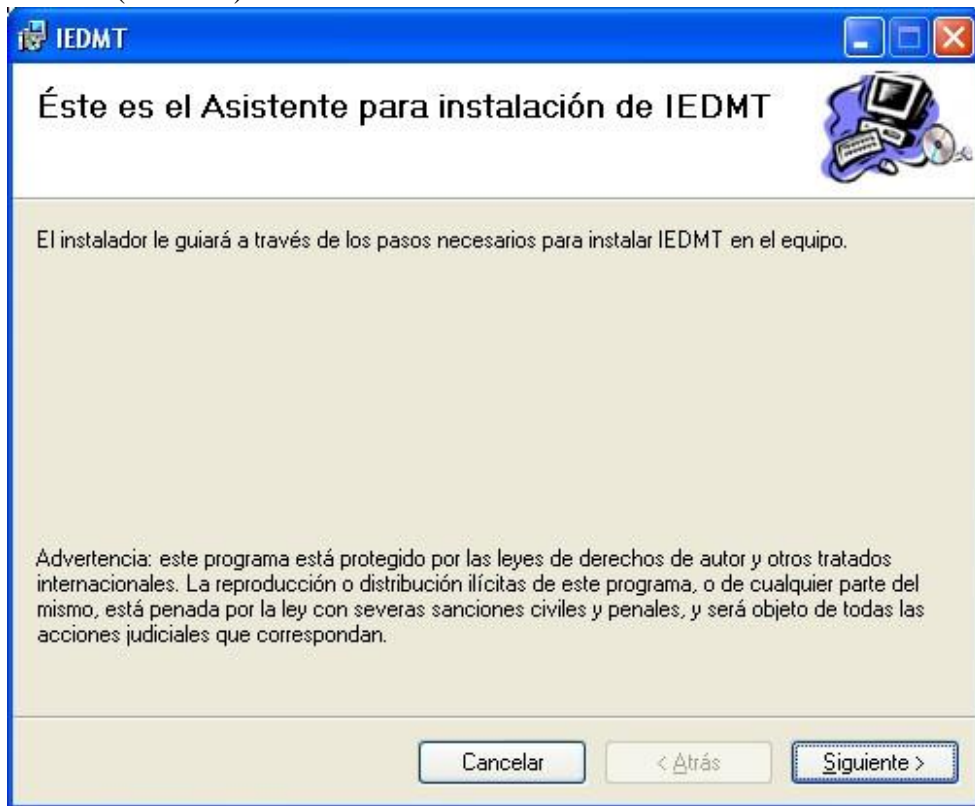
IEDMT

Éste es el Asistente para instalación de IEDMT

El instalador le guiará a través de los pasos necesarios para instalar IEDMT en el equipo.

Advertencia: este programa está protegido por las leyes de derechos de autor y otros tratados internacionales. La reproducción o distribución ilícitas de este programa, o de cualquier parte del mismo, está penada por la ley con severas sanciones civiles y penales, y será objeto de todas las acciones judiciales que correspondan.

Cancelar

< Atrás

Siguiente >